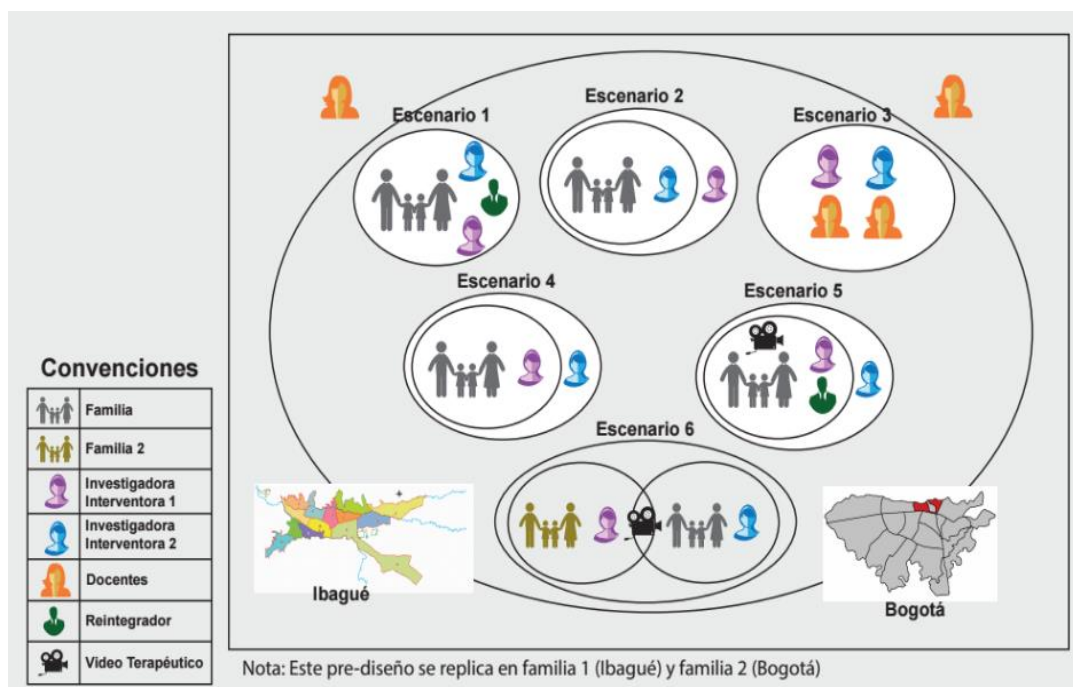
Escenario 1

Escenario 2

Escenario 3

Escenario 4

Escenario 5

Escenario 6

Ibagué

Bogotá

Convenciones

| | |
|---|---|
| | Familia |
| | Familia 2 |
| | Investigadora Interventora 1 |
| | Investigadora Interventora 2 |
| | Docentes |
| | Reintegrador |
| | Video Terapéutico |

Nota: Este pre-diseño se replica en familia 1 (Ibagué) y familia 2 (Bogotá)